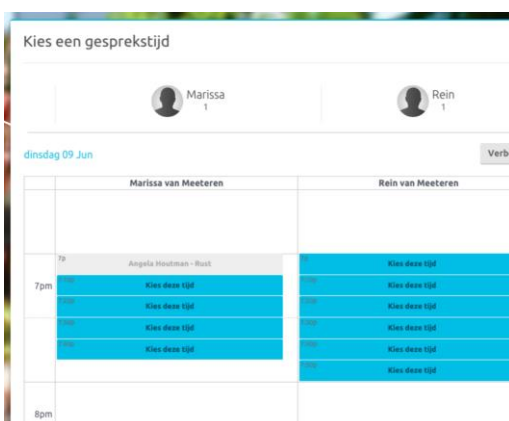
Kies een gesprekstijd

Marissa
1

Rein
1

dinsdag 09 Jun

Verb

| | Marissa van Meeteren | Rein van Meeteren |
|---|---|---|
| | | |
| 7pm | 7p Angela Heutman - Rust | 7p Kies deze tijd |
| | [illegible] Kies deze tijd | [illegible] Kies deze tijd |
| | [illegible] Kies deze tijd | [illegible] Kies deze tijd |
| | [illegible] Kies deze tijd | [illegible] Kies deze tijd |
| | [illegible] Kies deze tijd | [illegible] Kies deze tijd |
| | | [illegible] Kies deze tijd |
| 8pm | | |